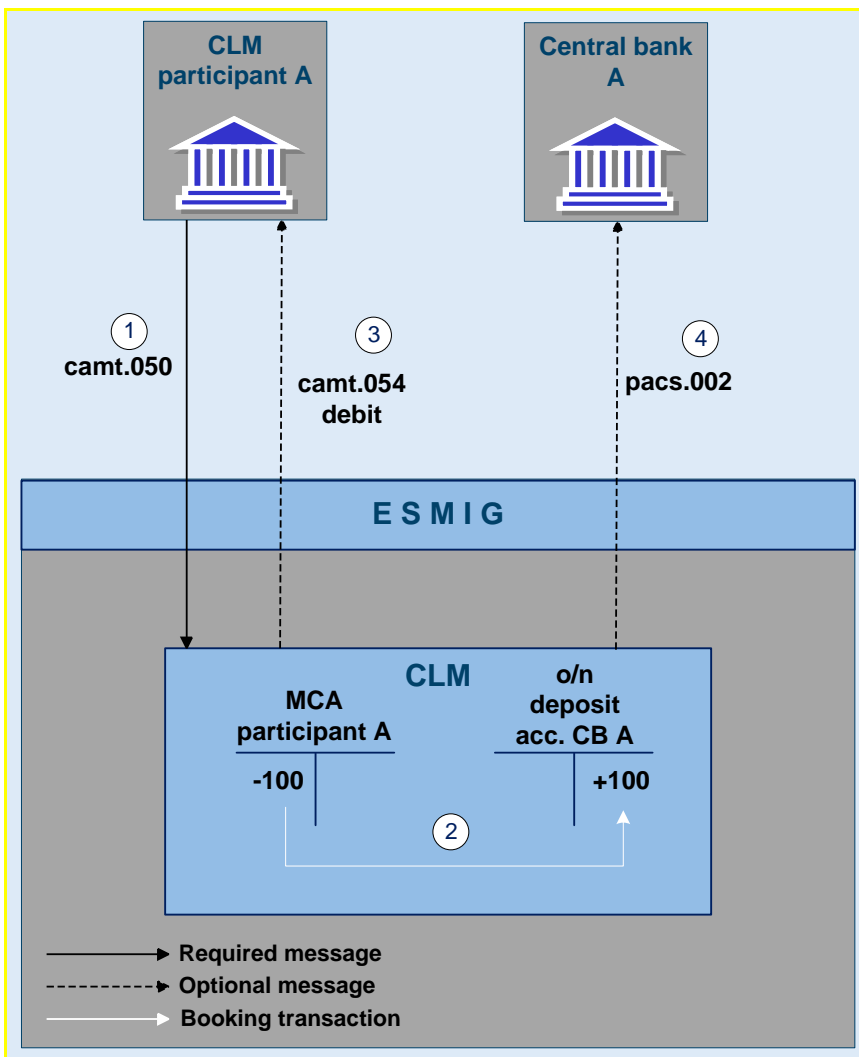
CLM participant A

Central bank A

1
camt.050

3
camt.054 debit

4
pacs.002

E S M I G

CLM

MCA participant A

-100

o/n deposit acc. CB A

+100

2

Required message
Optional message
Booking transaction